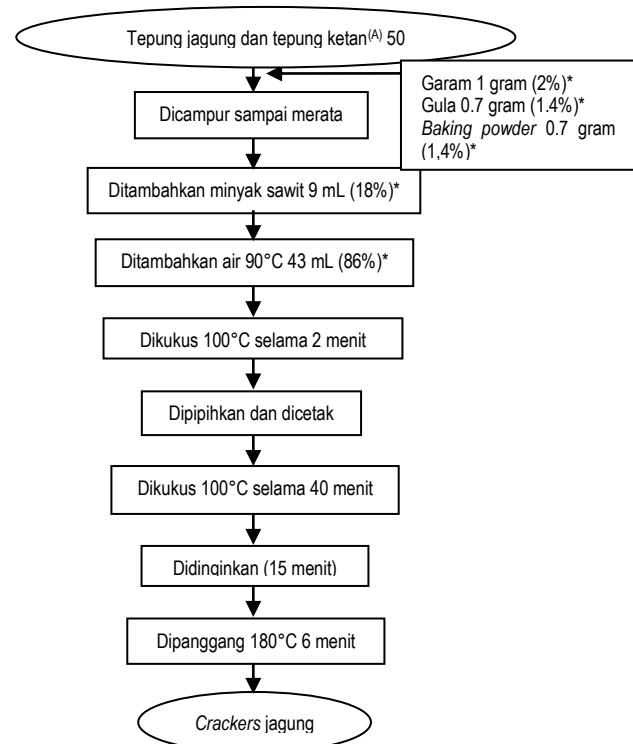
Tepung jagung dan tepung ketan$^{(A)}$ 50

Garam 1 gram (2%)*
Gula 0.7 gram (1.4%)*
*Baking powder* 0.7 gram (1,4%)*

Dicampur sampai merata

Ditambahkan minyak sawit 9 mL (18%)*

Ditambahkan air 90°C 43 mL (86%)*

Dikukus 100°C selama 2 menit

Dipipihkan dan dicetak

Dikukus 100°C selama 40 menit

Didinginkan (15 menit)

Dipanggang 180°C 6 menit

*Crackers* jagung